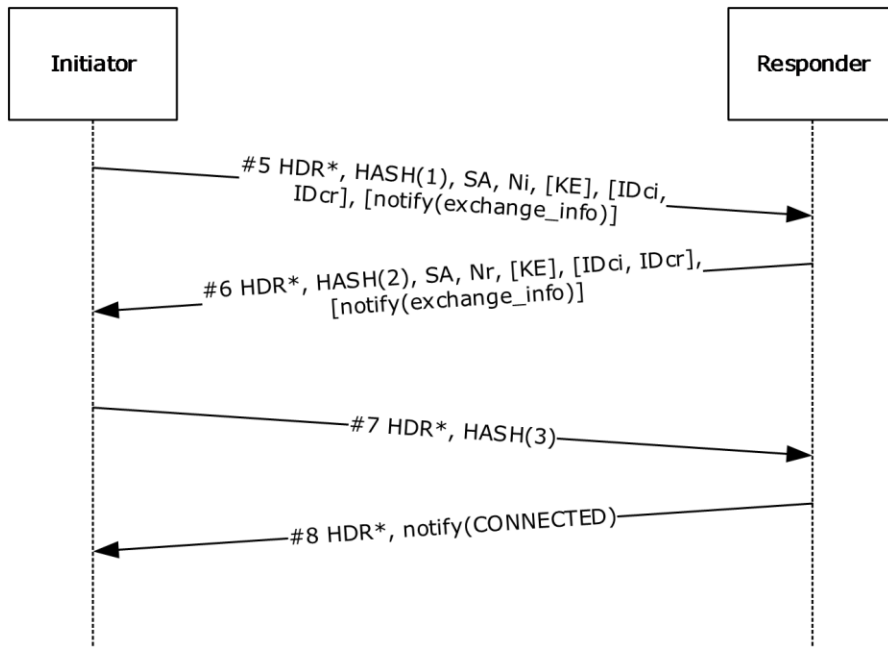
Initiator

Responder

#5 HDR*, HASH(1), SA, Ni, [KE], [IDci, IDcr], [notify(exchange_info)]

#6 HDR*, HASH(2), SA, Nr, [KE], [IDci, IDcr], [notify(exchange_info)]

#7 HDR*, HASH(3)

#8 HDR*, notify(CONNECTED)